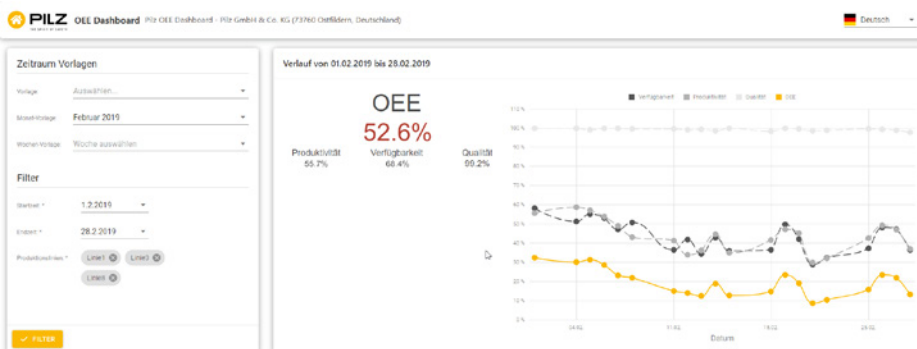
PILZ THE SPIRIT OF SAFETY OEE Dashboard Pilz OEE Dashboard - Pilz GmbH & Co. KG (73760 Ostfildern, Deutschland)

Deutsch

Zeitraum Vorlagen

Vorlage Auswählen...

Monat-Vorlage Februar 2019

Wochen-Vorlage Woche auswählen

Filter

Startzeit * 1.2.2019

Endzeit * 28.2.2019

Produktionslinien * Linie1 Linie2 Linie3

FILTER

Verlauf von 01.02.2019 bis 28.02.2019

OEE

52.6%

Produktivität 55.7%

Verfügbarkeit 68.4%

Qualität 99.2%

Verfügbarkeit Produktivität Qualität OEE

110 %

100 %

90 %

80 %

70 %

60 %

50 %

40 %

30 %

20 %

10 %

0 %

04.02

11.02

18.02

25.02

Datum